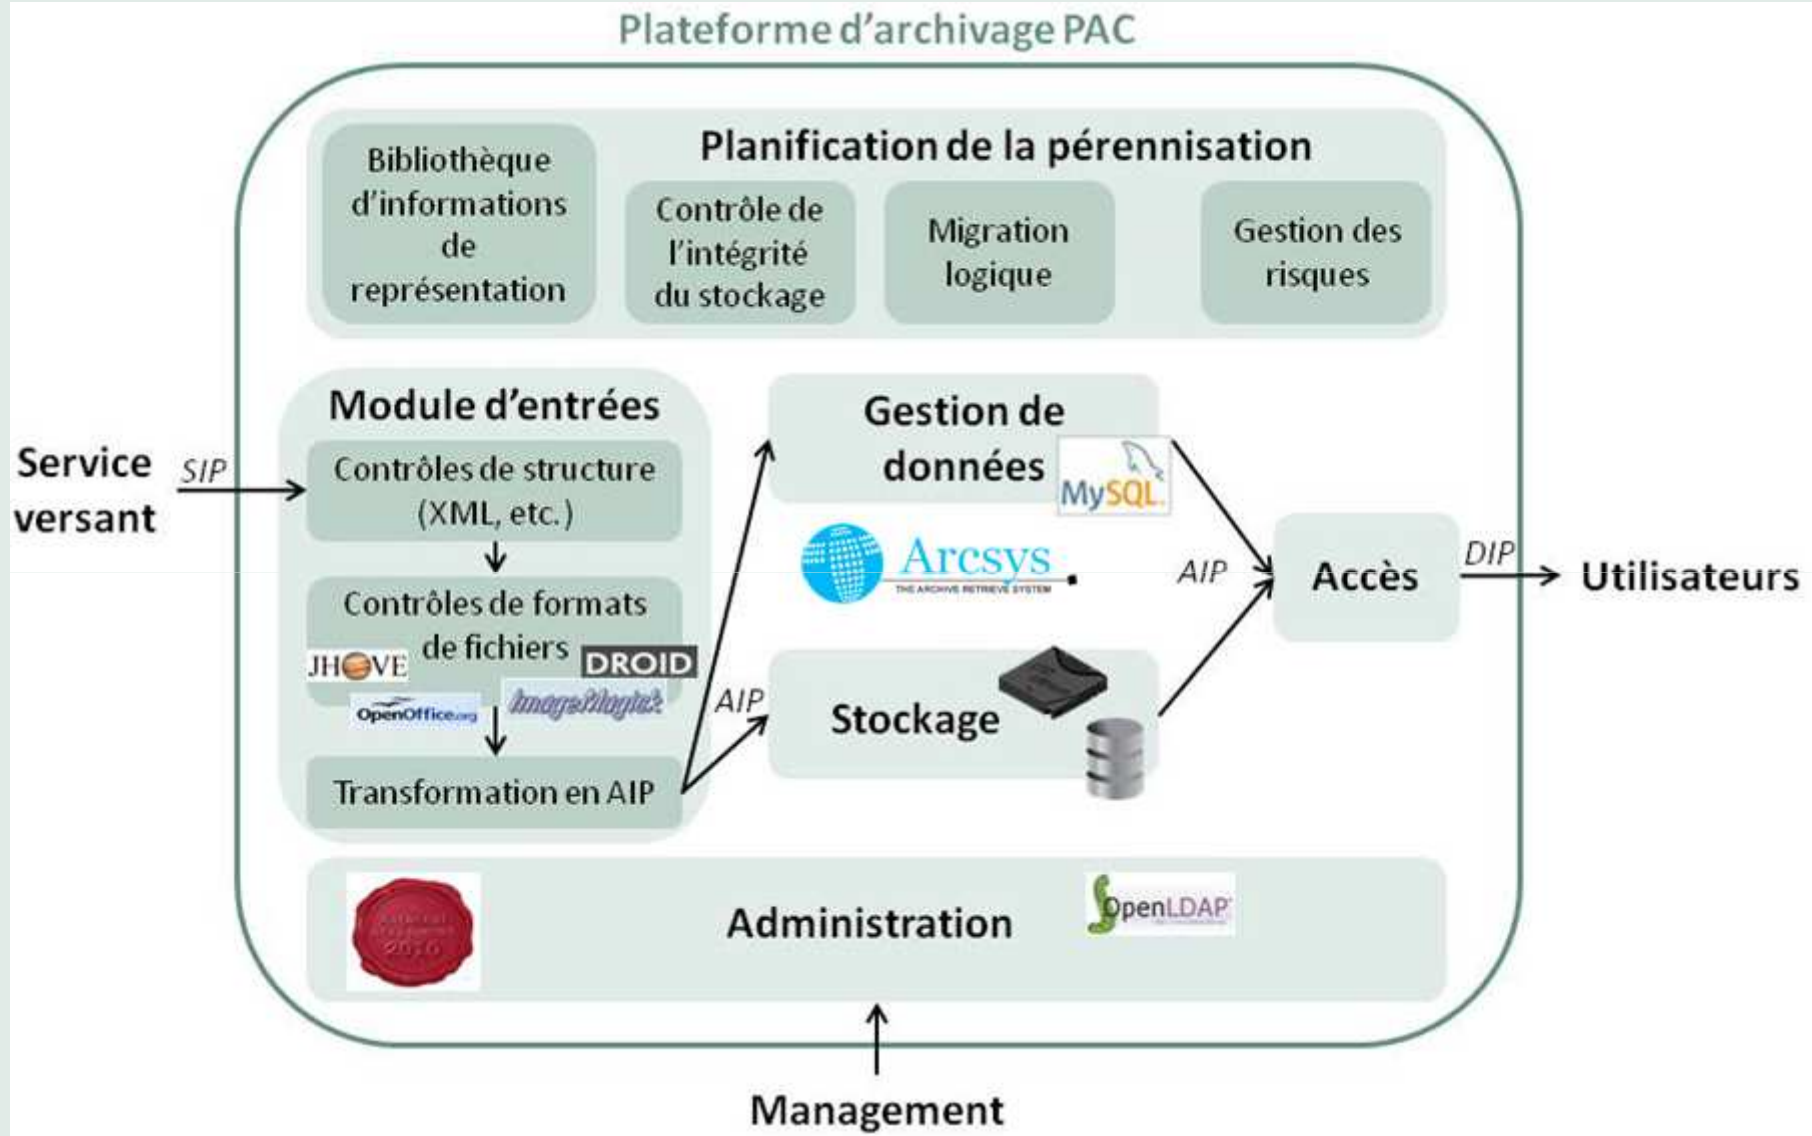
Plateforme d'archivage PAC

Bibliothèque d'informations de représentation

Planification de la pérennisation

Contrôle de l'intégrité du stockage

Migration logique

Gestion des risques

Module d'entrées

Service versant

SIP

Contrôles de structure (XML, etc.)

Contrôles de formats de fichiers

JHOVE

DROID

OpenOffice.org

ImageMagick

Transformation en AIP

AIP

Gestion de données

MySQL

Arcsys

THE ARCHIVE RETRIEVE SYSTEM

AIP

Stockage

Accès

DIP

Utilisateurs

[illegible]

Administration

OpenLDAP

Management